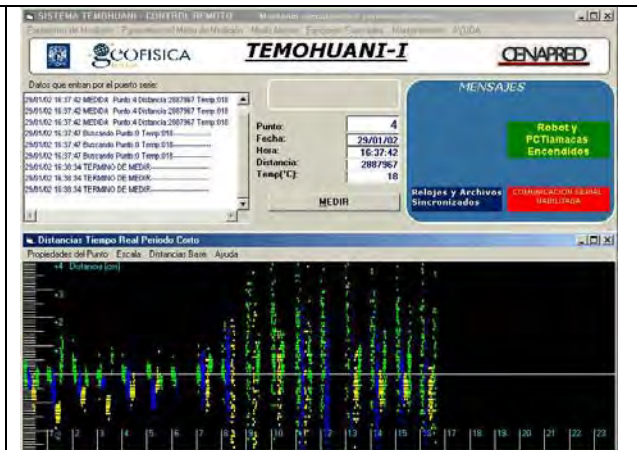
SISTEMA TEMOHUANI - CONTROL REMOTO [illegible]

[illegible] AYUDA

GEOFISICA

TEMOHUANI-I

CENAPRED

Datos que entran por el puerto serie:

29/01/02 16:37:42 MEDIDA Punto 4 Distancia 2887967 Temp 018
29/01/02 16:37:42 MEDIDA Punto 4 Distancia 2887967 Temp 018
29/01/02 16:37:42 MEDIDA Punto 4 Distancia 2887967 Temp 018
29/01/02 16:37:47 Buscando Punto 0 Temp 018
29/01/02 16:37:47 Buscando Punto 0 Temp 018
29/01/02 16:37:47 Buscando Punto 0 Temp 018
29/01/02 16:38:34 TERMINO DE MEDIR
29/01/02 16:38:34 TERMINO DE MEDIR
29/01/02 16:38:34 TERMINO DE MEDIR

Punto: 4
Fecha: 29/01/02
Hora: 16:37:42
Distancia: 2887967
Temp(°C): 18

MEDIR

MENSAJES

Robot y PCTlamacas Encendidos

Relojes y Archivos Sincronizados

COMUNICACION SERIAL HABILITADA

Distancias Tiempo Real Periodo Corto

Propiedades del Punto Escala Distancias Base Ayuda

+4 Distancia [cm]

+3

+2

+1

2 3 4 5 6 7 8 9 10 11 12 13 14 15 16 17 18 19 20 21 22 23